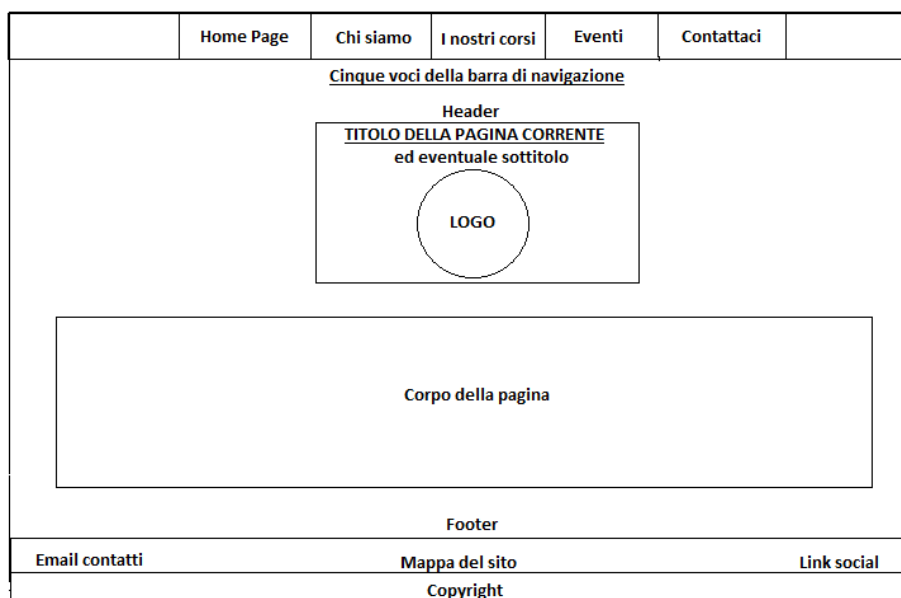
| | Home Page | Chi siamo | I nostri corsi | Eventi | Contattaci | |
|---|---|---|---|---|---|---|

Cinque voci della barra di navigazione

Header

TITOLO DELLA PAGINA CORRENTE
ed eventuale sottitolo

LOGO

Corpo della pagina

Footer

Email contatti

Mappa del sito

Link social

Copyright